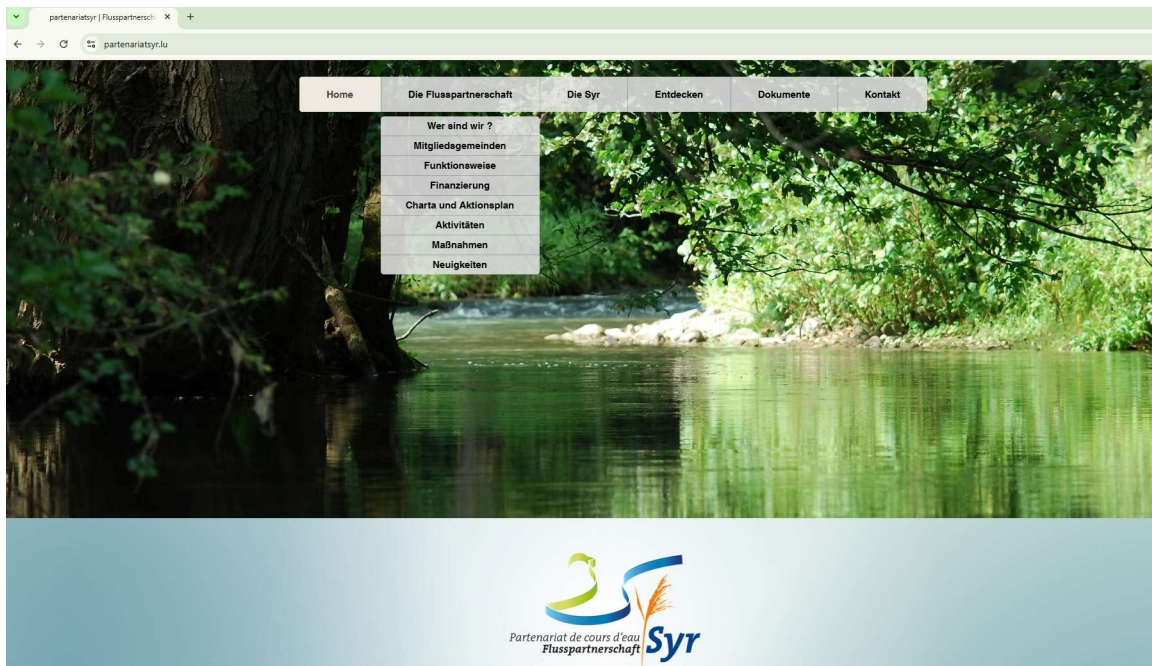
partenariatsyr | Flusspartnersch ×

partenariatsyr.lu

Home
Die Flusspartnerschaft
Die Syr
Entdecken
Dokumente
Kontakt

Wer sind wir ?
Mitgliedsgemeinden
Funktionsweise
Finanzierung
Charta und Aktionsplan
Aktivitäten
Maßnahmen
Neuigkeiten

Partenariat de cours d'eau
Flusspartnerschaft
Syr